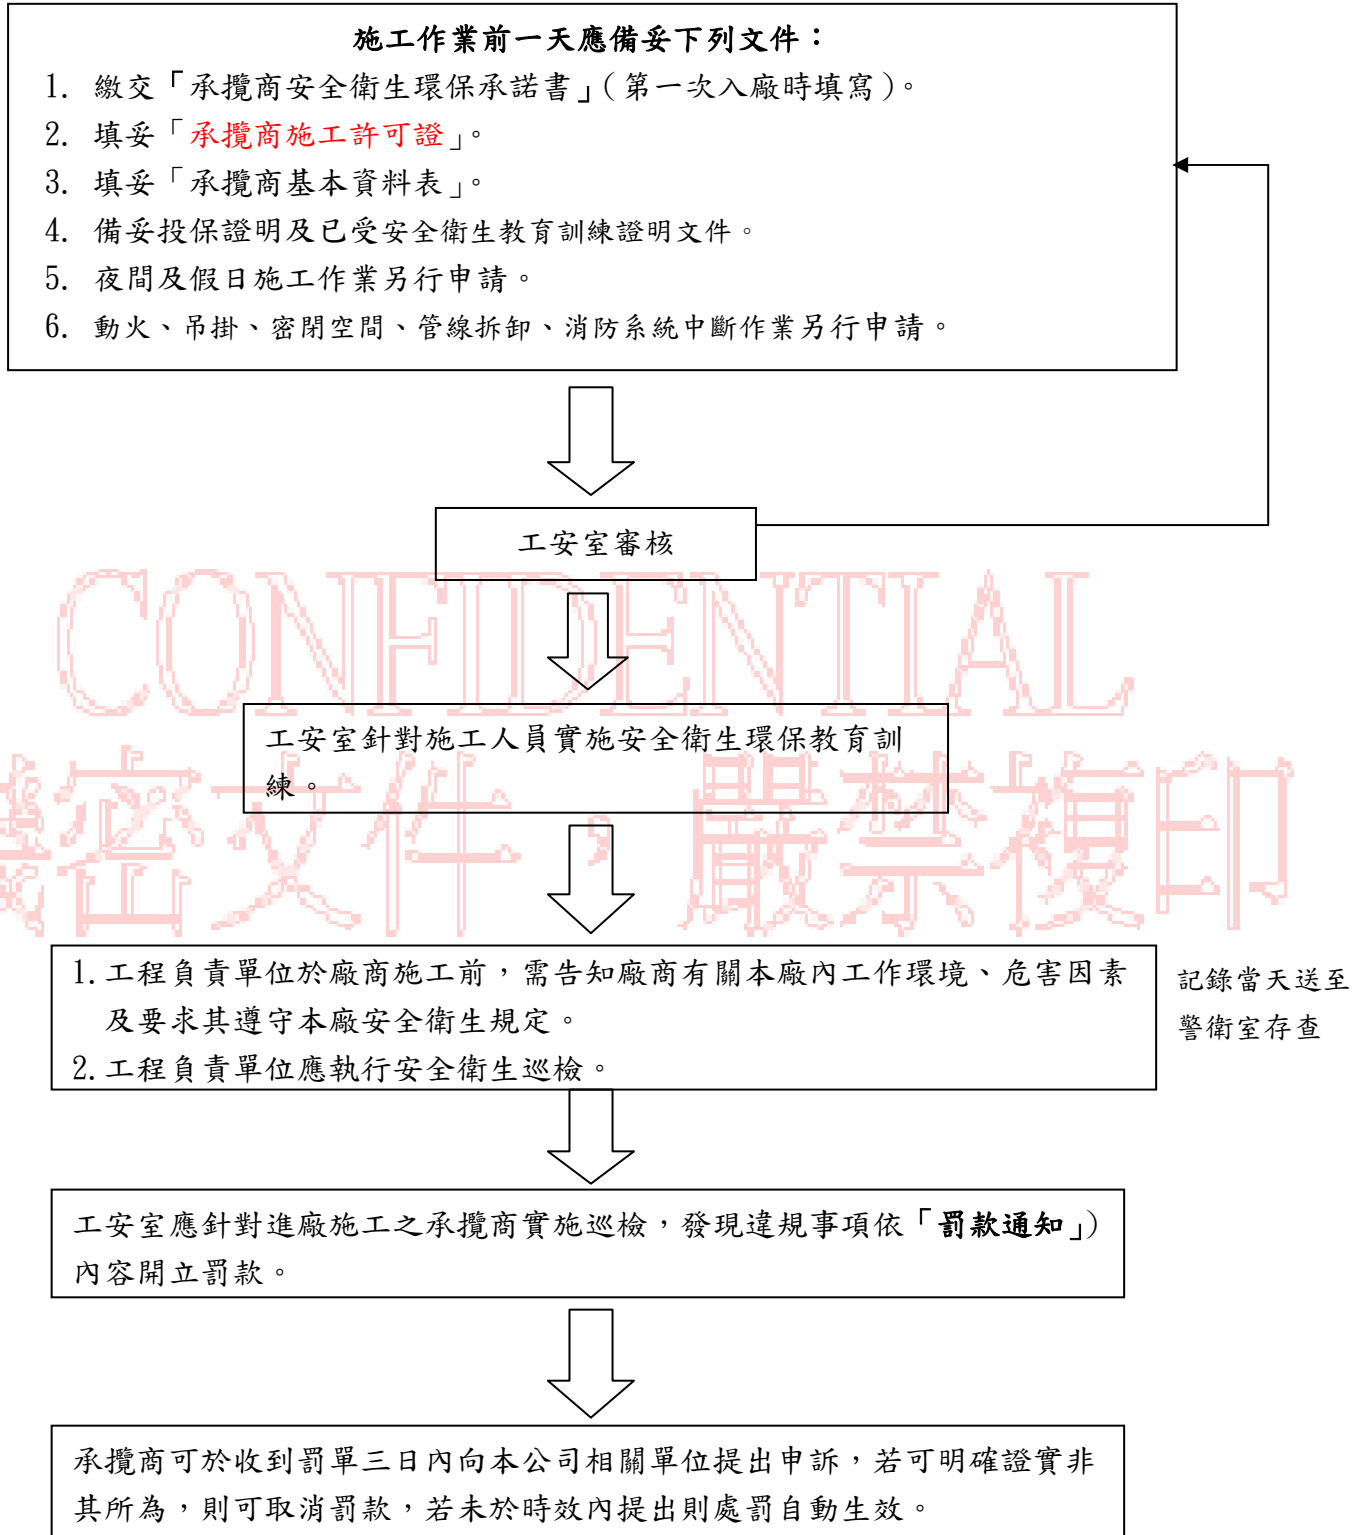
施工作業前一天應備妥下列文件：

1. 繳交「承攬商安全衛生環保承諾書」(第一次入廠時填寫)。
2. 填妥「承攬商施工許可證」。
3. 填妥「承攬商基本資料表」。
4. 備妥投保證明及已受安全衛生教育訓練證明文件。
5. 夜間及假日施工作業另行申請。
6. 動火、吊掛、密閉空間、管線拆卸、消防系統中斷作業另行申請。

工安室審核

CONFIDENTIAL

工安室針對施工人員實施安全衛生環保教育訓練。

機密文件，嚴禁複印

1. 工程負責單位於廠商施工前，需告知廠商有關本廠內工作環境、危害因素及要求其遵守本廠安全衛生規定。
2. 工程負責單位應執行安全衛生巡檢。

記錄當天送至警衛室存查

工安室應針對進廠施工之承攬商實施巡檢，發現違規事項依「罰款通知」)內容開立罰款。

承攬商可於收到罰單三日內向本公司相關單位提出申訴，若可明確證實非其所為，則可取消罰款，若未於時效內提出則處罰自動生效。